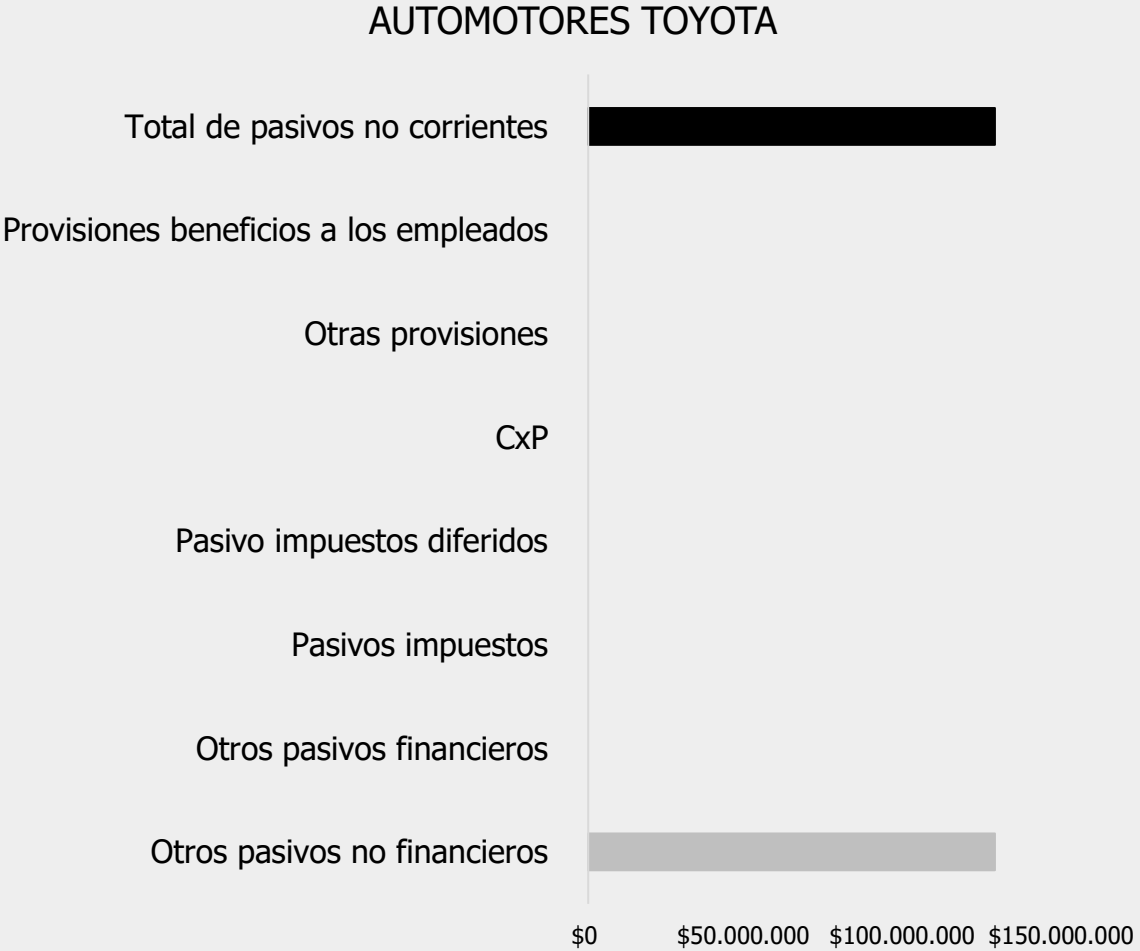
AUTOMOTORES TOYOTA

Total de pasivos no corrientes

Provisiones beneficios a los empleados

Otras provisiones

CxP

Pasivo impuestos diferidos

Pasivos impuestos

Otros pasivos financieros

Otros pasivos no financieros

$0 $50.000.000 $100.000.000 $150.000.000